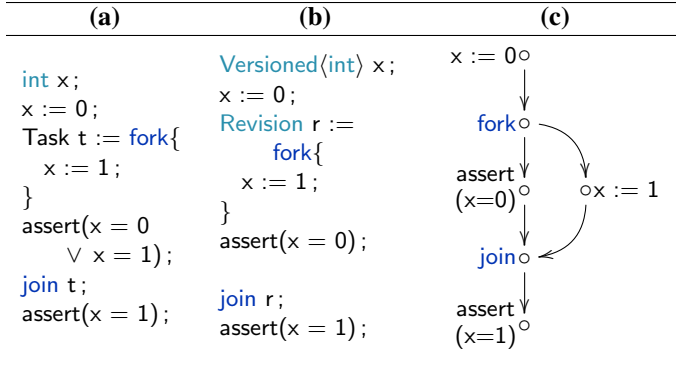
| (a) | (b) | (c) |
|---|---|---|
| int x ;<br>x := 0 ;<br>Task t := fork{<br>x := 1 ;<br>}<br>assert(x = 0<br>$\vee$ x = 1) ;<br>join t ;<br>assert(x = 1) ; | Versioned⟨int⟩ x ;<br>x := 0 ;<br>Revision r :=<br>fork{<br>x := 1 ;<br>}<br>assert(x = 0) ;<br><br>join r ;<br>assert(x = 1) ; | x := 0<br>fork<br>assert (x=0)<br>x := 1<br>join<br>assert (x=1) |